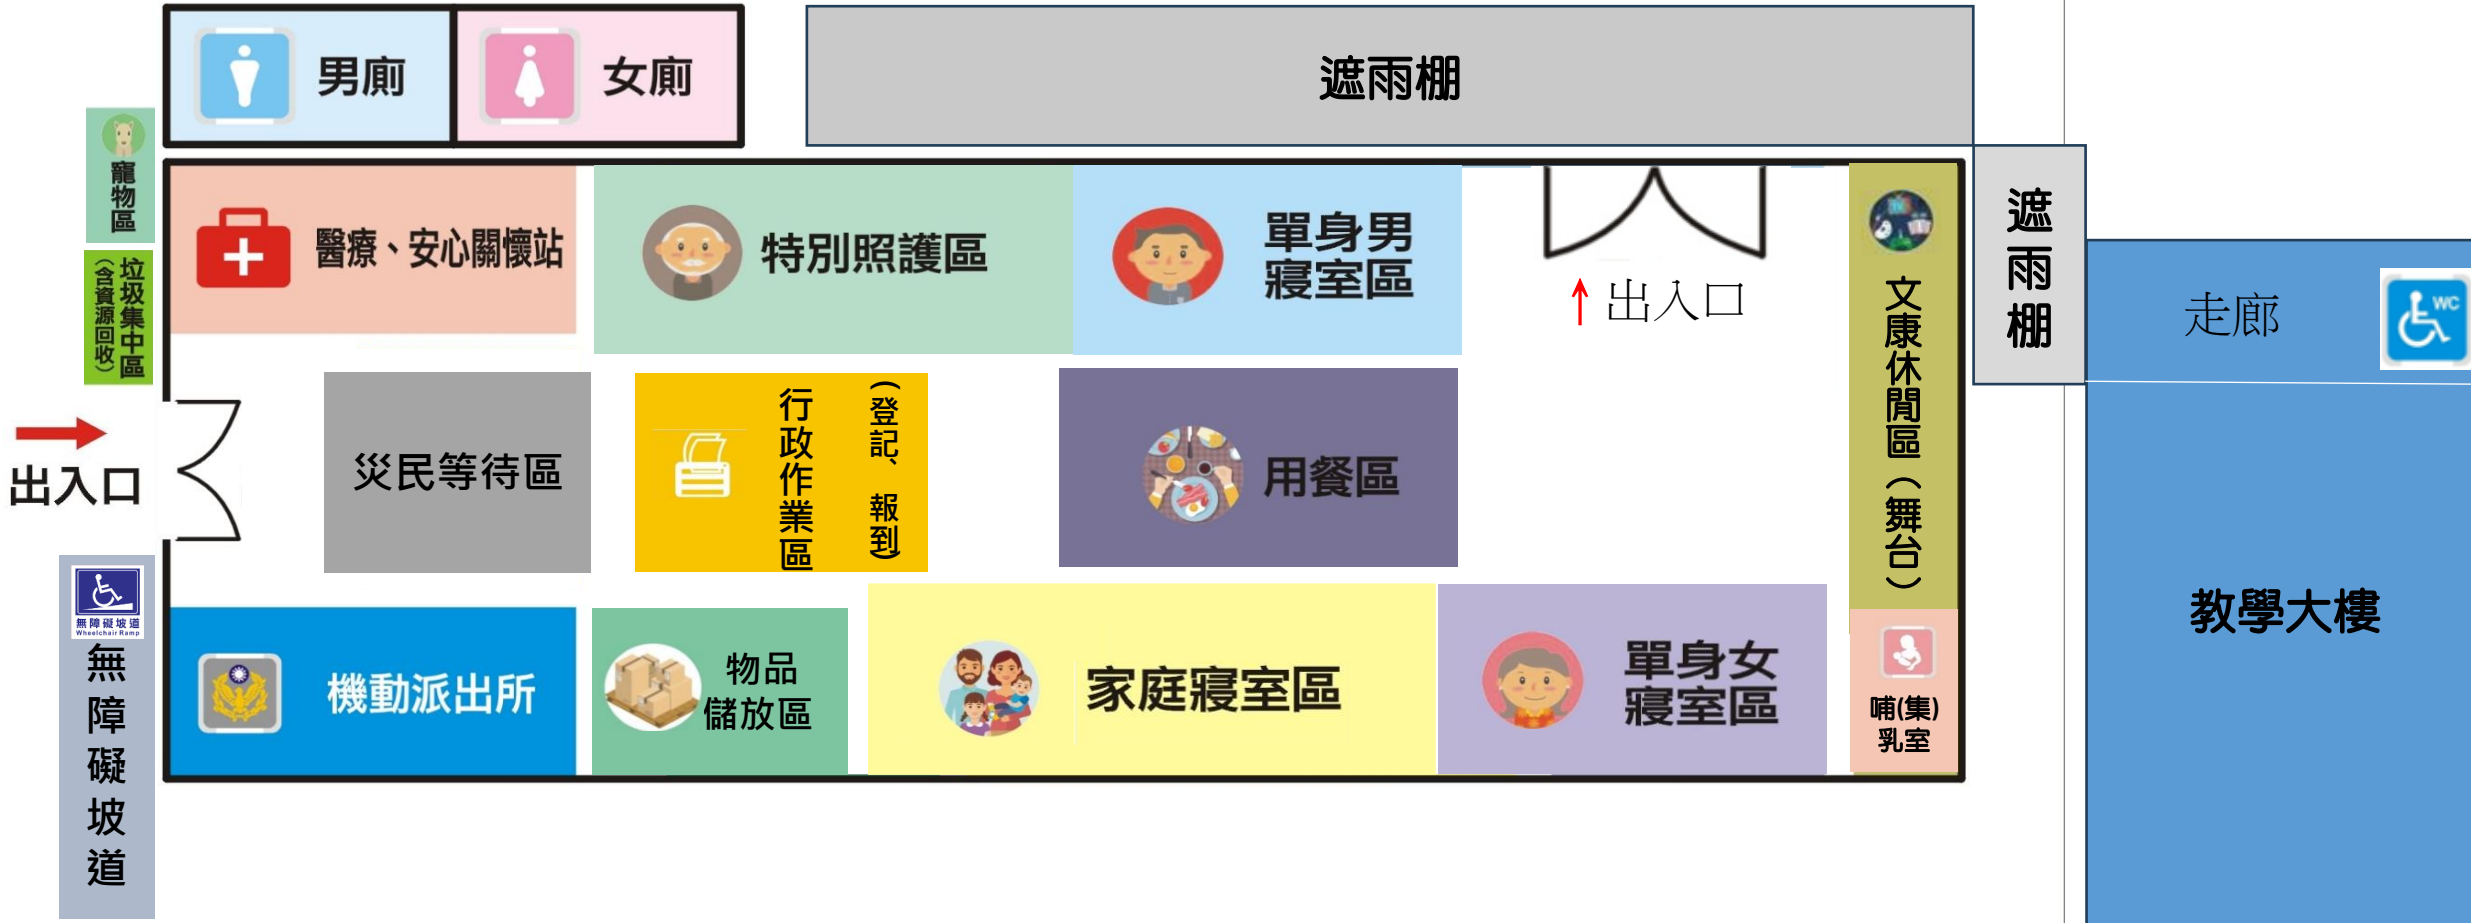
男廁

女廁

遮雨棚

寵物區

垃圾集中區（含資源回收）

醫療、安心關懷站

特別照護區

單身男寢室區

出入口

文康休閒區（舞台）

遮雨棚

走廊

WC

出入口

災民等待區

行政作業區（登記、報到）

用餐區

無障礙坡道
Wheelchair Ramp

無障礙坡道

機動派出所

物品儲放區

家庭寢室區

單身女寢室區

哺(集)乳室

教學大樓